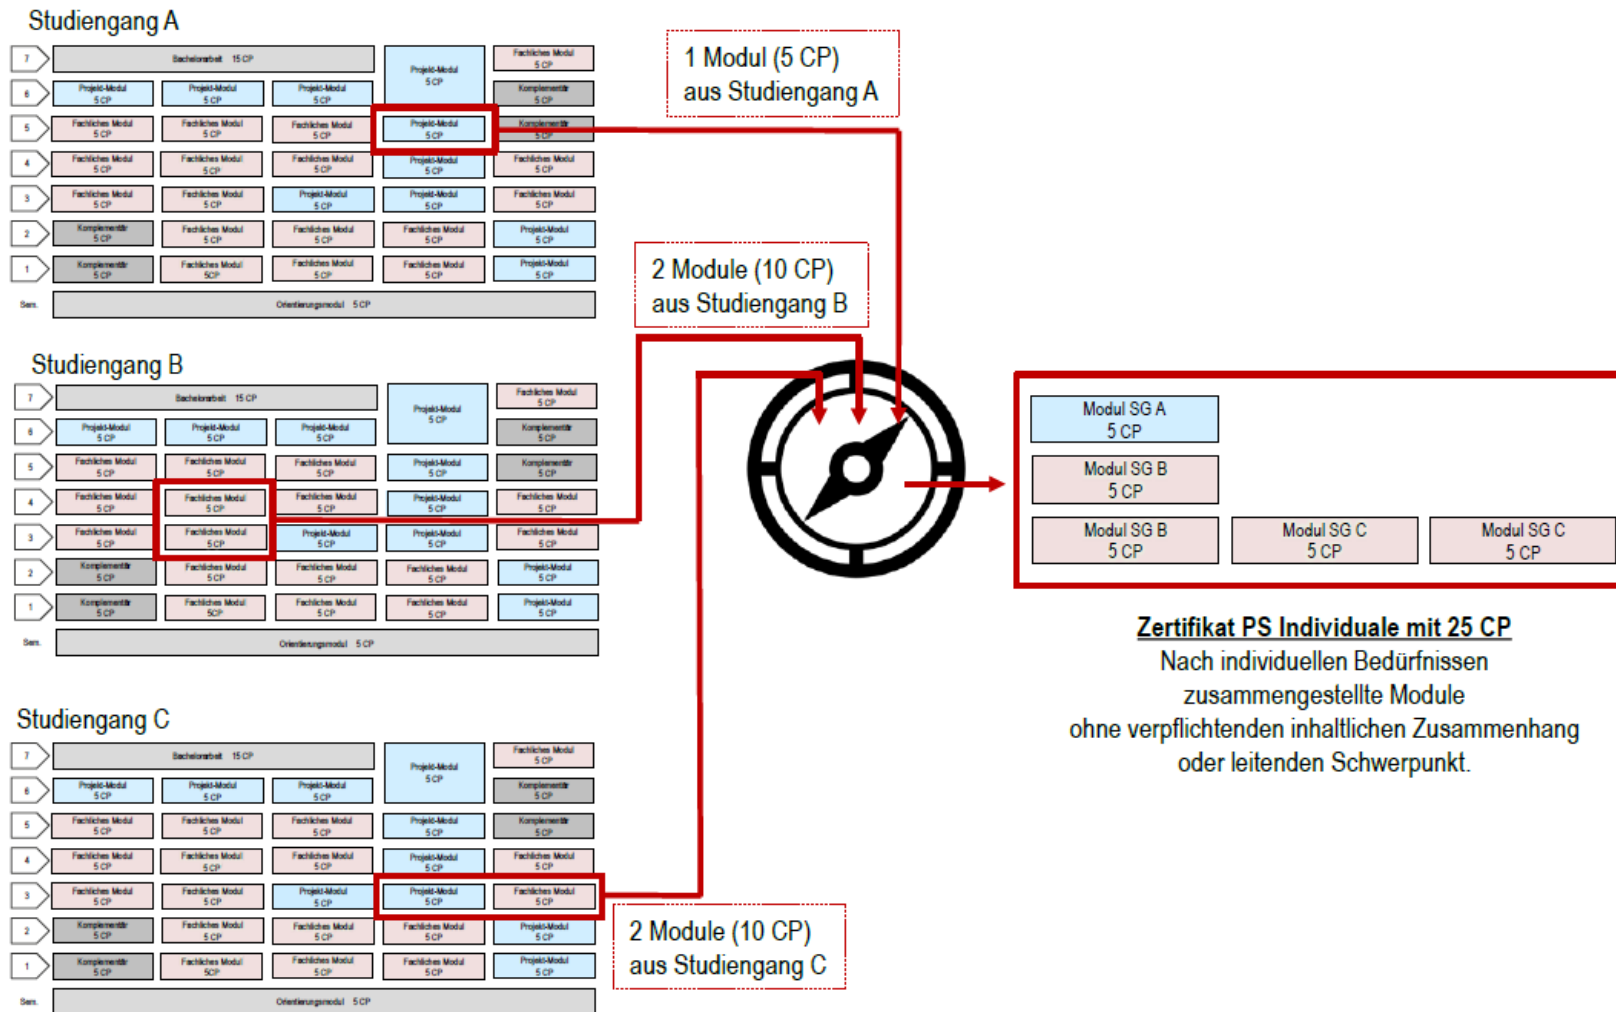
Studiengang A

| | | | | | |
|---|---|---|---|---|---|
| 7 | Bachelorarbeit 15 CP | | | Projekt-Modul 5 CP | Fachliches Modul 5 CP |
| 6 | Projekt-Modul 5 CP | Projekt-Modul 5 CP | Projekt-Modul 5 CP | | Komplementär 5 CP |
| 5 | Fachliches Modul 5 CP | Fachliches Modul 5 CP | Fachliches Modul 5 CP | Projekt-Modul 5 CP | Komplementär 5 CP |
| 4 | Fachliches Modul 5 CP | Fachliches Modul 5 CP | Fachliches Modul 5 CP | Projekt-Modul 5 CP | Fachliches Modul 5 CP |
| 3 | Fachliches Modul 5 CP | Fachliches Modul 5 CP | Projekt-Modul 5 CP | Projekt-Modul 5 CP | Fachliches Modul 5 CP |
| 2 | Komplementär 5 CP | Fachliches Modul 5 CP | Fachliches Modul 5 CP | Fachliches Modul 5 CP | Projekt-Modul 5 CP |
| 1 | Komplementär 5 CP | Fachliches Modul 5CP | Fachliches Modul 5 CP | Fachliches Modul 5 CP | Projekt-Modul 5 CP |
| Sem. | Orientierungsmodul 5 CP | | | | |

1 Modul (5 CP) aus Studiengang A

2 Module (10 CP) aus Studiengang B

Studiengang B

| | | | | | |
|---|---|---|---|---|---|
| 7 | Bachelorarbeit 15 CP | | | Projekt-Modul 5 CP | Fachliches Modul 5 CP |
| 6 | Projekt-Modul 5 CP | Projekt-Modul 5 CP | Projekt-Modul 5 CP | | Komplementär 5 CP |
| 5 | Fachliches Modul 5 CP | Fachliches Modul 5 CP | Fachliches Modul 5 CP | Projekt-Modul 5 CP | Komplementär 5 CP |
| 4 | Fachliches Modul 5 CP | Fachliches Modul 5 CP | Fachliches Modul 5 CP | Projekt-Modul 5 CP | Fachliches Modul 5 CP |
| 3 | Fachliches Modul 5 CP | Fachliches Modul 5 CP | Projekt-Modul 5 CP | Projekt-Modul 5 CP | Fachliches Modul 5 CP |
| 2 | Komplementär 5 CP | Fachliches Modul 5 CP | Fachliches Modul 5 CP | Fachliches Modul 5 CP | Projekt-Modul 5 CP |
| 1 | Komplementär 5 CP | Fachliches Modul 5CP | Fachliches Modul 5 CP | Fachliches Modul 5 CP | Projekt-Modul 5 CP |
| Sem. | Orientierungsmodul 5 CP | | | | |

Modul SG A 5 CP
Modul SG B 5 CP
Modul SG B 5 CP
Modul SG C 5 CP
Modul SG C 5 CP

Zertifikat PS Individuale mit 25 CP
Nach individuellen Bedürfnissen zusammengestellte Module ohne verpflichtenden inhaltlichen Zusammenhang oder leitenden Schwerpunkt.

Studiengang C

| | | | | | |
|---|---|---|---|---|---|
| 7 | Bachelorarbeit 15 CP | | | Projekt-Modul 5 CP | Fachliches Modul 5 CP |
| 6 | Projekt-Modul 5 CP | Projekt-Modul 5 CP | Projekt-Modul 5 CP | | Komplementär 5 CP |
| 5 | Fachliches Modul 5 CP | Fachliches Modul 5 CP | Fachliches Modul 5 CP | Projekt-Modul 5 CP | Komplementär 5 CP |
| 4 | Fachliches Modul 5 CP | Fachliches Modul 5 CP | Fachliches Modul 5 CP | Projekt-Modul 5 CP | Fachliches Modul 5 CP |
| 3 | Fachliches Modul 5 CP | Fachliches Modul 5 CP | Projekt-Modul 5 CP | Projekt-Modul 5 CP | Fachliches Modul 5 CP |
| 2 | Komplementär 5 CP | Fachliches Modul 5 CP | Fachliches Modul 5 CP | Fachliches Modul 5 CP | Projekt-Modul 5 CP |
| 1 | Komplementär 5 CP | Fachliches Modul 5CP | Fachliches Modul 5 CP | Fachliches Modul 5 CP | Projekt-Modul 5 CP |
| Sem. | Orientierungsmodul 5 CP | | | | |

2 Module (10 CP) aus Studiengang C